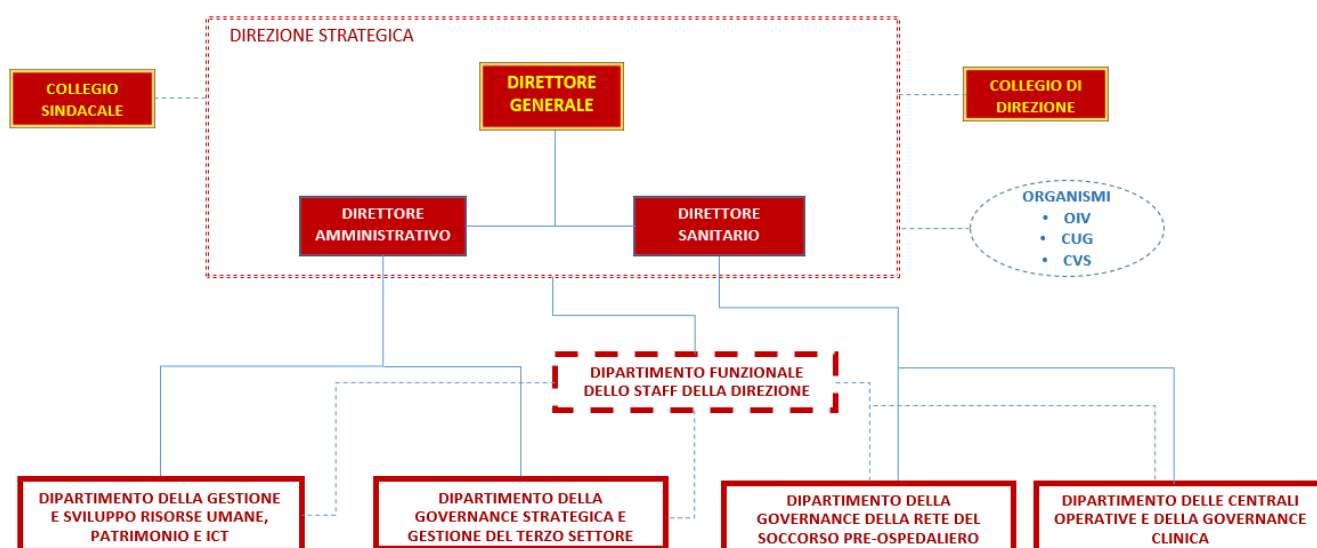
DIREZIONE STRATEGICA

COLLEGIO SINDACALE

DIRETTORE GENERALE

COLLEGIO DI DIREZIONE

DIRETTORE AMMINISTRATIVO

DIRETTORE SANITARIO

ORGANISMI
• OIV
• CUG
• CVS

DIPARTIMENTO FUNZIONALE DELLO STAFF DELLA DIREZIONE

DIPARTIMENTO DELLA GESTIONE E SVILUPPO RISORSE UMANE, PATRIMONIO E ICT

DIPARTIMENTO DELLA GOVERNANCE STRATEGICA E GESTIONE DEL TERZO SETTORE

DIPARTIMENTO DELLA GOVERNANCE DELLA RETE DEL SOCCORSO PRE-OSPEDALIERO

DIPARTIMENTO DELLE CENTRALI OPERATIVE E DELLA GOVERNANCE CLINICA